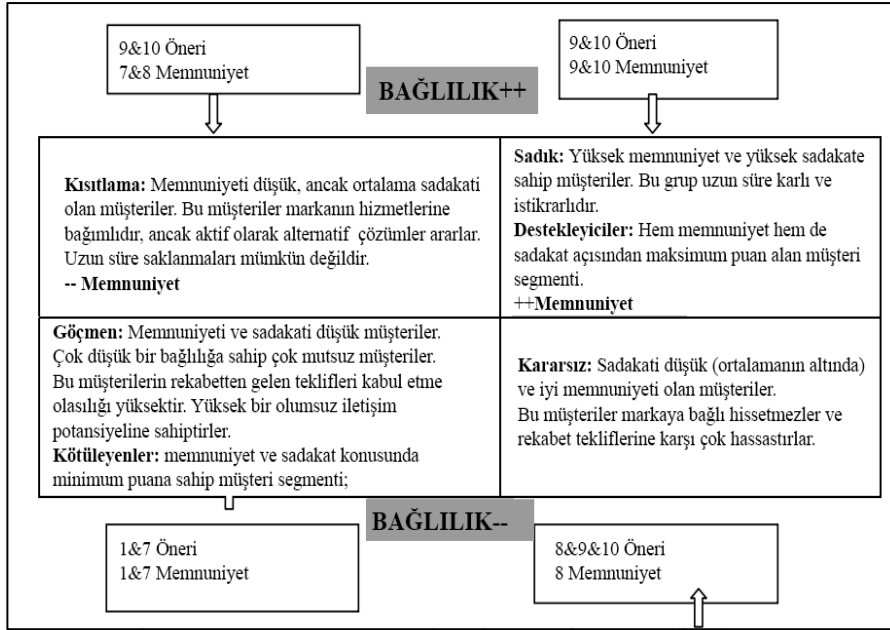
9&10 Öneri
7&8 Memnuniyet

BAĞLILIK++

9&10 Öneri
9&10 Memnuniyet

**Kısıtlama:** Memnuniyeti düşük, ancak ortalama sadakati olan müşteriler. Bu müşteriler markanın hizmetlerine bağımlıdır, ancak aktif olarak alternatif çözümler ararlar. Uzun süre saklanmaları mümkün değildir.
**-- Memnuniyet**

**Sadık:** Yüksek memnuniyet ve yüksek sadakate sahip müşteriler. Bu grup uzun süre karlı ve istikrarlıdır.
**Destekleyiciler:** Hem memnuniyet hem de sadakat açısından maksimum puan alan müşteri segmenti.
++**Memnuniyet**

**Göçmen:** Memnuniyeti ve sadakati düşük müşteriler. Çok düşük bir bağlılığa sahip çok mutsuz müşteriler. Bu müşterilerin rekabetten gelen teklifleri kabul etme olasılığı yüksektir. Yüksek bir olumsuz iletişim potansiyeline sahiptirler.
**Kötüleyenler:** memnuniyet ve sadakat konusunda minimum puana sahip müşteri segmenti;

**Kararsız:** Sadakati düşük (ortalamanın altında) ve iyi memnuniyeti olan müşteriler.
Bu müşteriler markaya bağlı hissetmezler ve rekabet tekliflerine karşı çok hassastırlar.

BAĞLILIK--

1&7 Öneri
1&7 Memnuniyet

8&9&10 Öneri
8 Memnuniyet